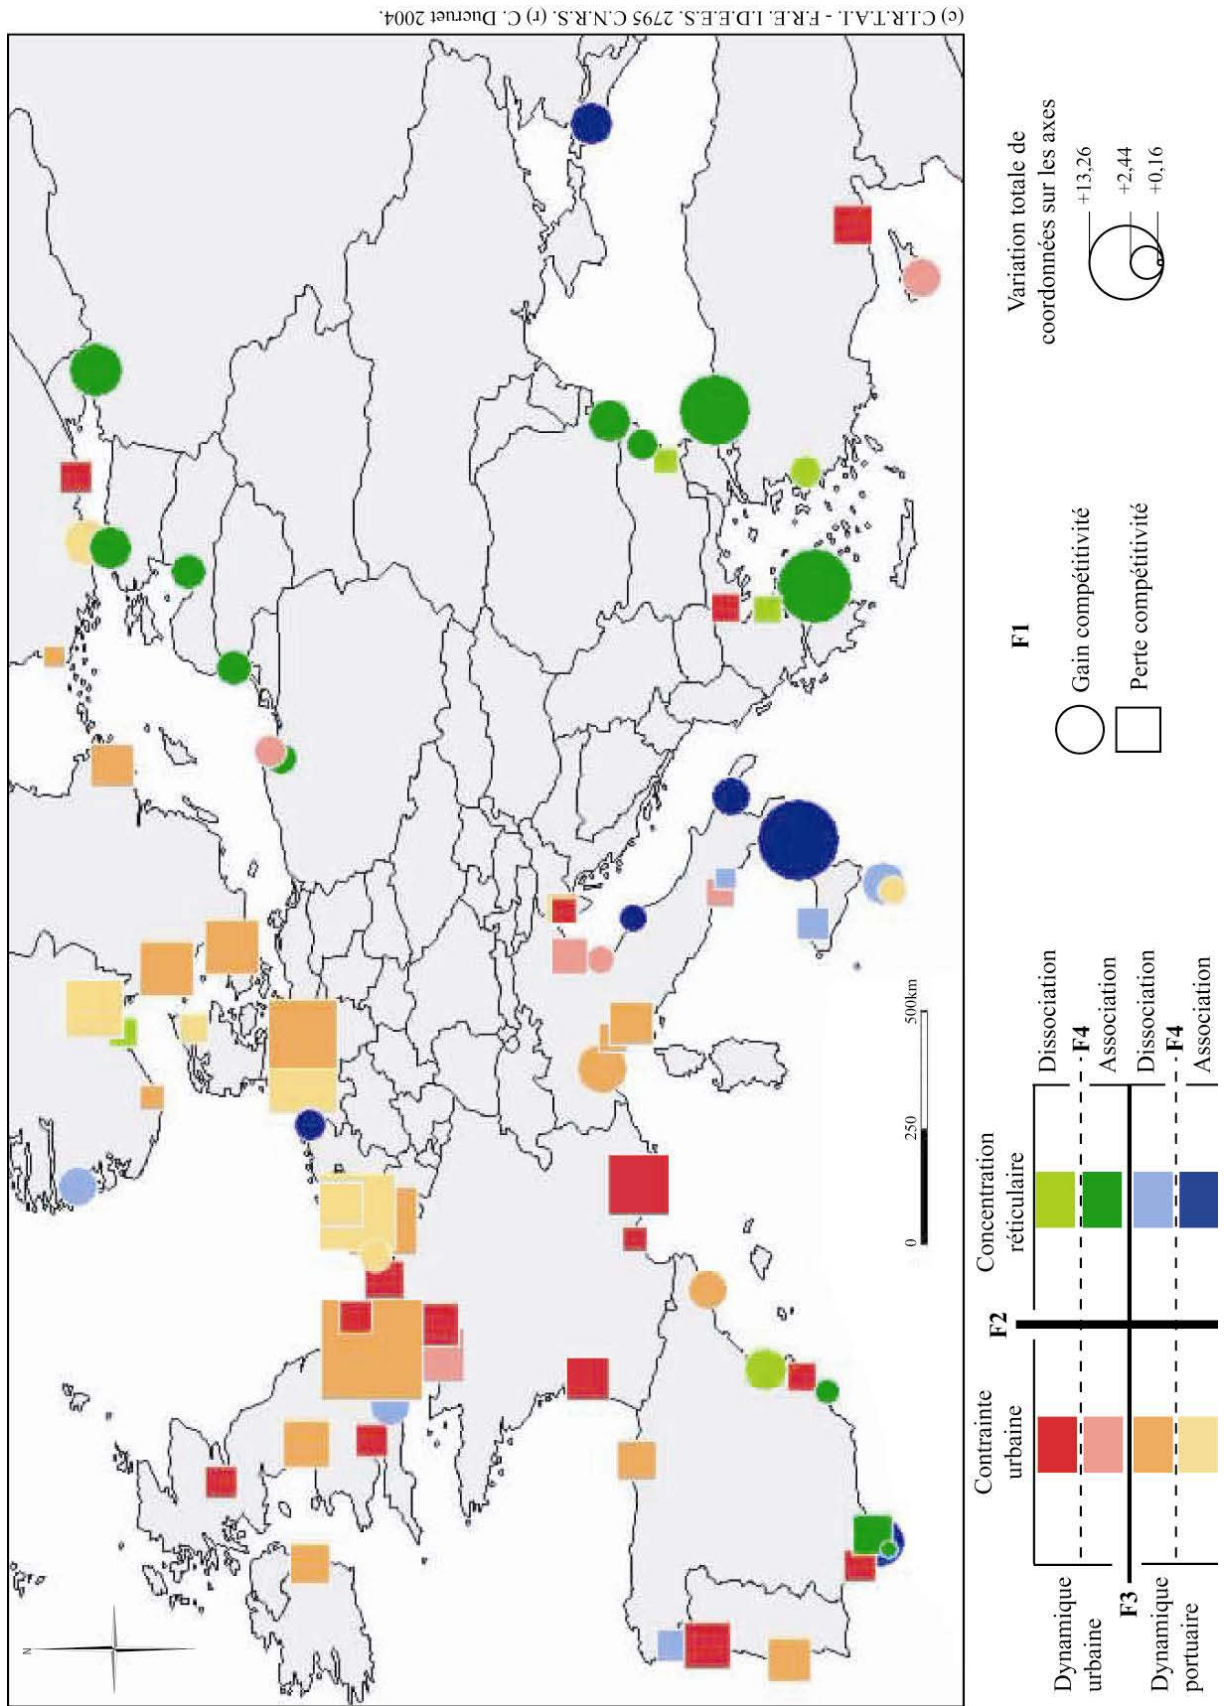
(c) C.I.R.T.A.I. - F.R.E. I.D.E.E.S. 2795 C.N.R.S. (r) C. Ducruet 2004.

0 250 500km

N

Dynamique urbaine

F3

Dynamique portuaire

Contrainte urbaine

F2

Concentration réticulaire

Dissociation

F4

Association

Dissociation

F4

Association

F1

Gain compétitivité

Perte compétitivité

Variation totale de coordonnées sur les axes

+13,26

+2,44

+0,16